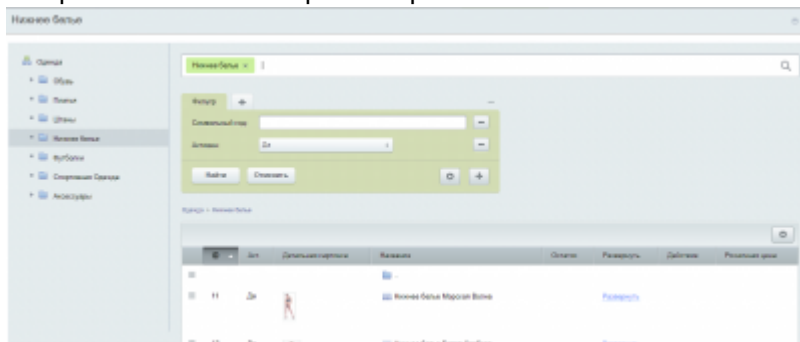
Нижнее белье

Одежда
Обувь
Платья
Штаны
Нижнее белье
Футболки
Спортивная Одежда
Аксессуары

Нижнее белье ×

Фильтр +

Символьный код

Активен Да

Найти Отменить

Одежда > Нижнее белье

| | | Акт | Детальная картинка | Название | Остаток | Развернуть | Действие | Розничная цена |
|---|---|---|---|---|---|---|---|---|
| | | | | .. | | | | |
| | 11 | Да | | Нижнее белье Морская Волна | | Развернуть | | |